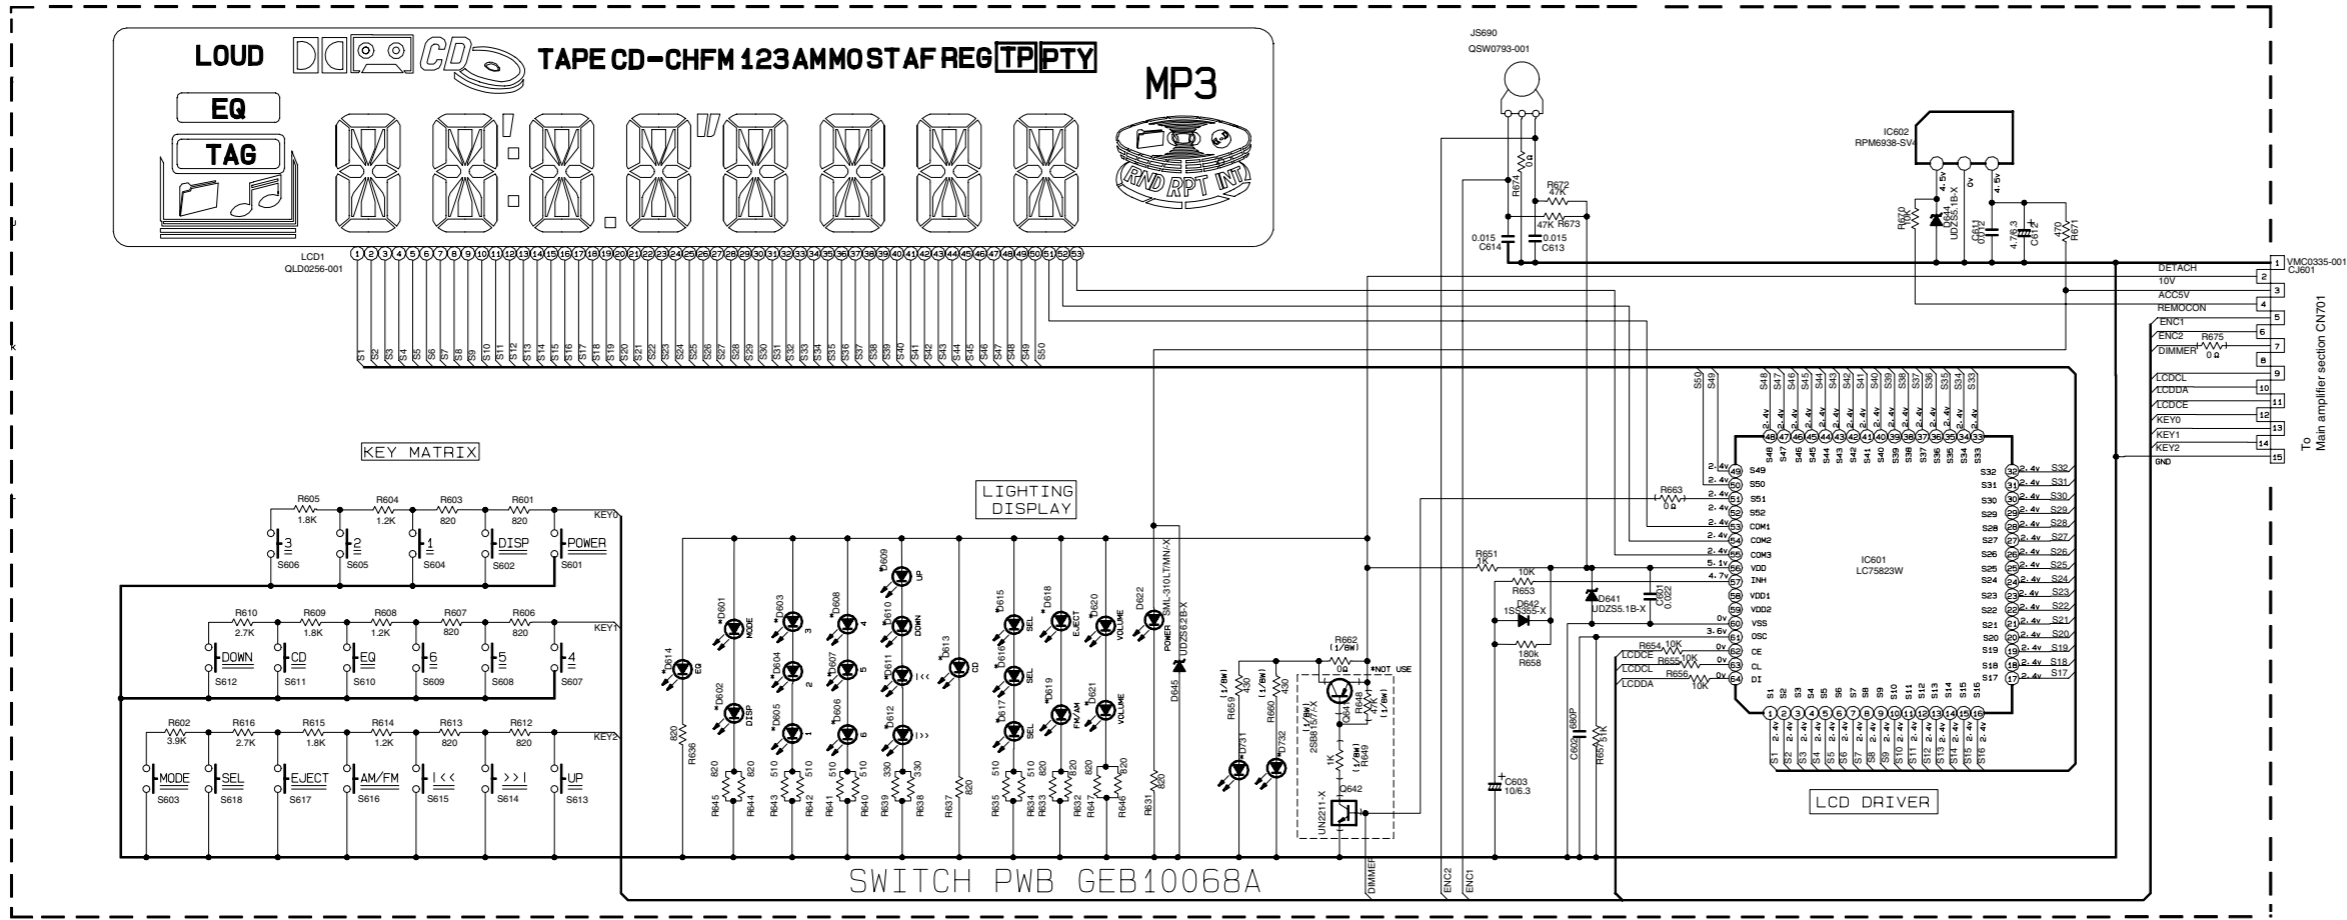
LOUD
CD
TAPE CD-CHFM 123 AMMO ST AF REG TP PTY
MP3
EQ
TAG
RND RPT INT
LCD1
QLD0256-001
1 2 3 4 5 6 7 8 9 10 11 12 13 14 15 16 17 18 19 20 21 22 23 24 25 26 27 28 29 30 31 32 33 34 35 36 37 38 39 40 41 42 43 44 45 46 47 48 49 50 51 52 53
S1 S2 S3 S4 S5 S6 S7 S8 S9 S10 S11 S12 S13 S14 S15 S16 S17 S18 S19 S20 S21 S22 S23 S24 S25 S26 S27 S28 S29 S30 S31 S32 S33 S34 S35 S36 S37 S38 S39 S40 S41 S42 S43 S44 S45 S46 S47 S48 S49 S50

JS690
QSW0793-001
R674 0Ω
R672 47K
47K R673
0.015 C614
0.015 C613

IC602
RPM6938-SV4
4.5v 0v 4.5v
R670 10K
D644 UDZS5.1B-X
C611 0.1
4.7/6.3 C612
470 R671

VMC0335-001
CJ601
1 DETACH
2 10V
3 ACC5V
4 REMOCON
5 ENC1
6 ENC2
R675 0Ω
7 DIMMER
8
9 LCDCL
10 LCDDA
11 LCDCE
12 KEY0
13
14 KEY1
KEY2
15 GND
To Main amplifier section CN701

KEY MATRIX
R605 1.8K
R604 1.2K
R603 820
R601 820
KEY0
3 S606
2 S605
1 S604
DISP S602
POWER S601
R610 2.7K
R609 1.8K
R608 1.2K
R607 820
R606 820
KEY1
DOWN S612
CD S611
EQ S610
6 S609
5 S608
4 S607
R602 3.9K
R616 2.7K
R615 1.8K
R614 1.2K
R613 820
R612 820
KEY2
MODE S603
SEL S618
EJECT S617
AM/FM S616
I<< S615
>>I S614
UP S613

LIGHTING DISPLAY
D614 EQ
D601 MODE
D602 DISP
D603 3
D604 2
D605 1
D608 4
D607 5
D606 6
D609 UP
D610 DOWN
D611 I<<
D612 I>>
D613 CD
D615 SEL
D616 SEL
D617 SEL
D618 EJECT
D619 FM/AM
D620 VOLUME
D621 VOLUME
D622 POWER
SML-310LT/MN-X
D645 UDZS6.2B-X
820 R636
820 R645
820 R644
510 R643
510 R642
510 R641
510 R640
330 R639
330 R638
820 R637
510 R635
510 R634
820 R633
820 R632
820 R647
820 R646
820 R631

R659 (1/8W) 430
R660 (1/8W) 430
D731
D732
R662 (1/8W) 0Ω
*NOT USE
Q641 2SB815/7/X
R648 (1/8W) 47K
R649 (1/8W) 1K
Q642 UN2211-X
DIMMER
ENC2
ENC1

R663 0Ω
R651 1K
R653 10K
D642 1SS355-X
180k R658
D641 UDZS5.1B-X
C601 0.022
C602 680P
R657 51K
C603 10/6.3
R654 10K
R655 10K
R656 10K
LCDCE
LCDCL
LCDDA

IC601
LC75823W
S49 S50 S51 S52 COM1 COM2 COM3 VDD INH VDD1 VDD2 VSS OSC CE CL DI
2.4v 2.4v 2.4v 2.4v 2.4v 2.4v 2.4v 5.1v 4.7v 0v 0v 0v 3.6v 0v 0v 0v
49 50 51 52 53 54 55 56 57 58 59 60 61 62 63 64
S48 S47 S46 S45 S44 S43 S42 S41 S40 S39 S38 S37 S36 S35 S34 S33
48 47 46 45 44 43 42 41 40 39 38 37 36 35 34 33
S32 S31 S30 S29 S28 S27 S26 S25 S24 S23 S22 S21 S20 S19 S18 S17
32 31 30 29 28 27 26 25 24 23 22 21 20 19 18 17
S1 S2 S3 S4 S5 S6 S7 S8 S9 S10 S11 S12 S13 S14 S15 S16
1 2 3 4 5 6 7 8 9 10 11 12 13 14 15 16
2.4v
LCD DRIVER

SWITCH PWB GEB10068A